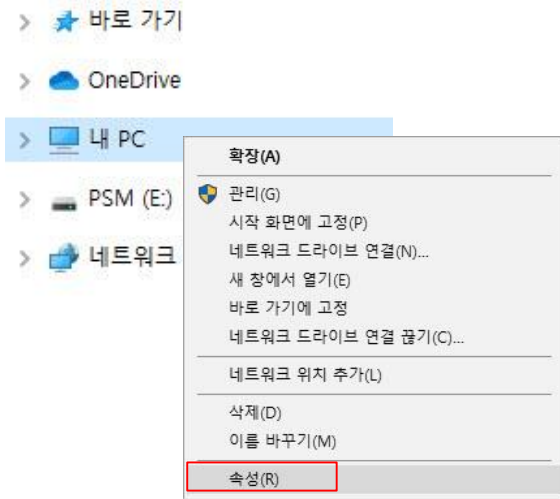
> 바로 가기

> OneDrive

> 내 PC

> PSM (E:)

> 네트워크

확장(A)

관리(G)
시작 화면에 고정(P)
네트워크 드라이브 연결(N)...
새 창에서 열기(E)
바로 가기에 고정
네트워크 드라이브 연결 끊기(C)...

네트워크 위치 추가(L)

삭제(D)
이름 바꾸기(M)

속성(R)